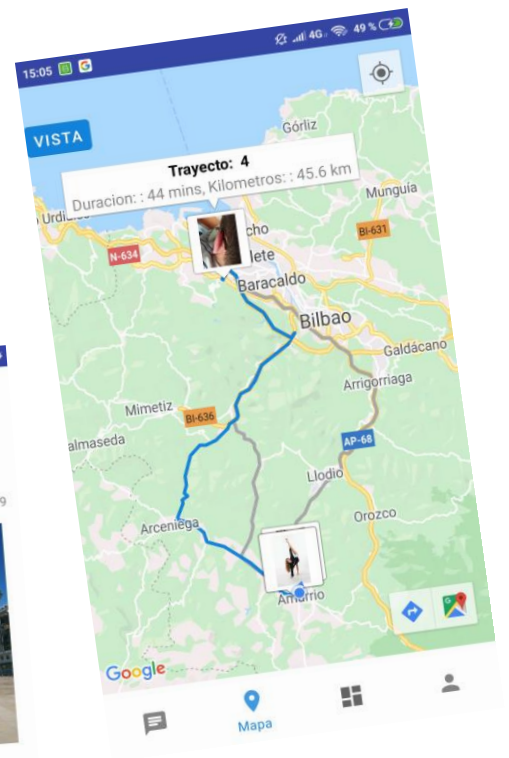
15:05
49 %

VISTA

Trayecto: 4
Duracion: : 44 mins, Kilometros: : 45.6 km

Górliz
Munguía
Urdiales
BI-631
N-634
cho
lete
Baracaldo
Bilbao
Galdácano
Arrigorriaga
Mimetiz
BI-636
almaseda
AP-68
Llodio
Arceniega
Orozco
Amurrio

Google

Mapa